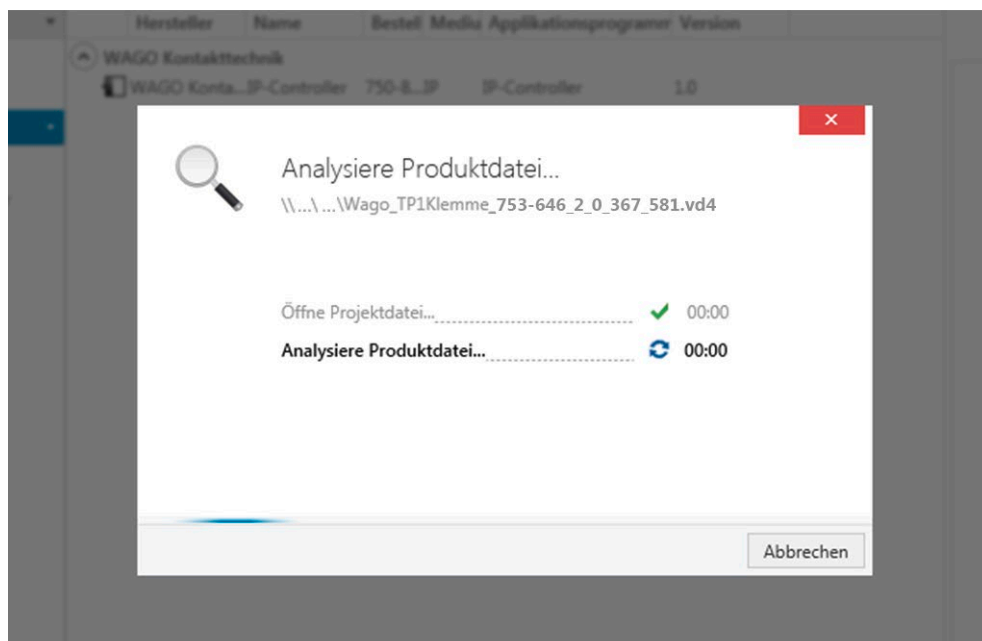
| Hersteller | Name | Bestel | Mediu | Applikationsprogramr | Version |
|---|---|---|---|---|---|
| WAGO Kontakttechnik | | | | | |
| WAGO Konta... | IP-Controller | 750-8...IP | | IP-Controller | 1.0 |

×

Analysiere Produktdatei...

\\...\ ...\Wago_TP1Klemme_753-646_2_0_367_581.vd4

Öffne Projektdatei... 00:00

Analysiere Produktdatei... 00:00

Abbrechen